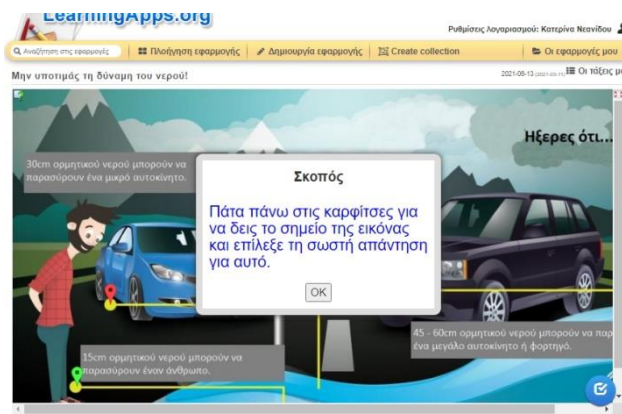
LearningApps.org

Ρυθμίσεις Λογαριασμού: Κατερίνα Νεανίδου

Αναζήτηση στις εφαρμογές | Πλοήγηση εφαρμογής | Δημιουργία εφαρμογής | Create collection | Οι εφαρμογές μου

Μην υποτιμάς τη δύναμη του νερού!

2021-05-13 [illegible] Οι τάξεις μ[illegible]

Ήξερες ότι...

30cm ορμητικού νερού μπορούν να παρασύρουν ένα μικρό αυτοκίνητο.

Σκοπός

Πάτα πάνω στις καρφίτσες για να δεις το σημείο της εικόνας και επίλεξε τη σωστή απάντηση για αυτό.

OK

45 - 60cm ορμητικού νερού μπορούν να παρ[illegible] ένα μεγάλο αυτοκίνητο ή φορτηγό.

15cm ορμητικού νερού μπορούν να παρασύρουν έναν άνθρωπο.